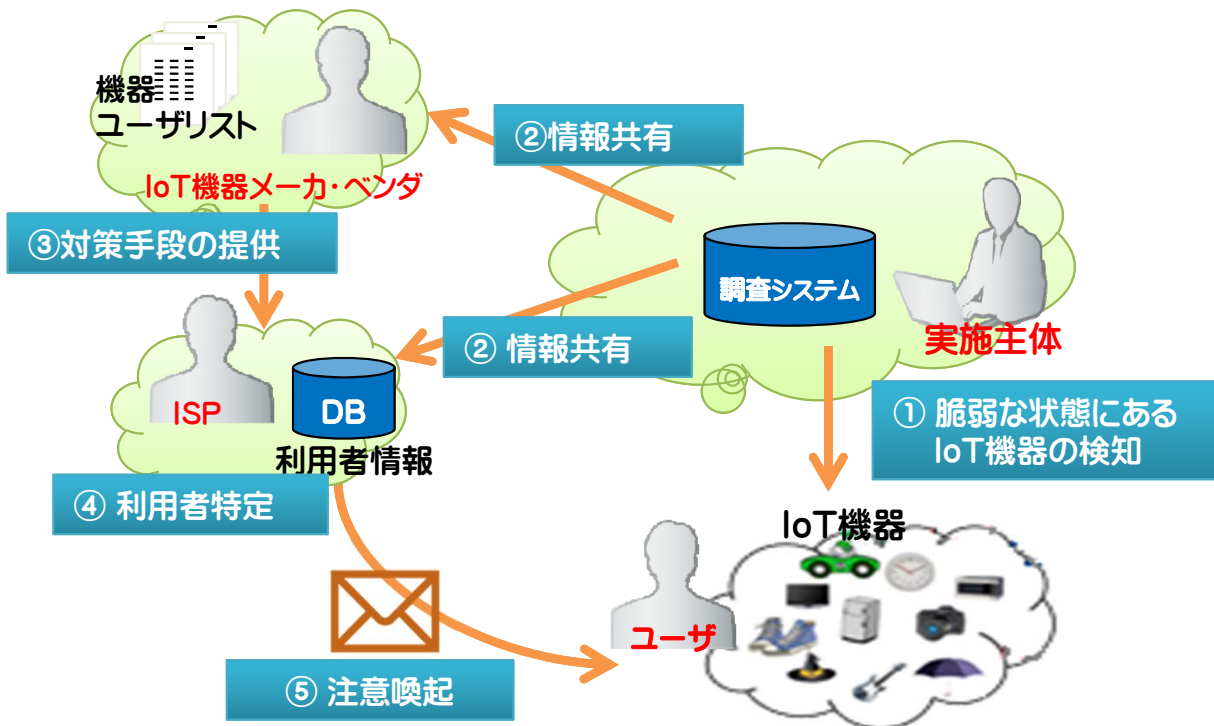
機器
ユーザリスト

IoT機器メーカ・ベンダ

②情報共有

③対策手段の提供

調査システム

実施主体

② 情報共有

ISP

DB
利用者情報

① 脆弱な状態にある IoT機器の検知

④ 利用者特定

IoT機器

ユーザ

⑤ 注意喚起